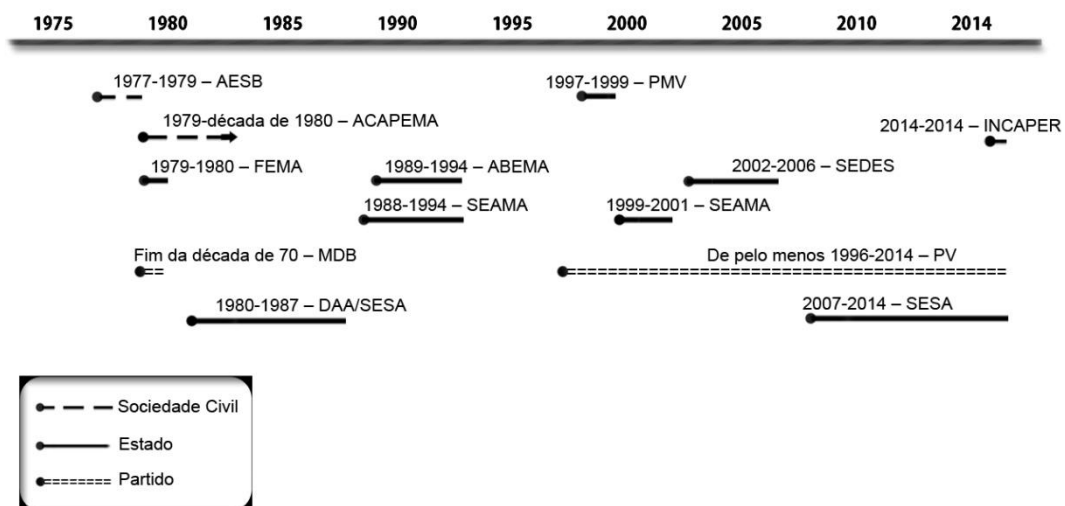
1975 1980 1985 1990 1995 2000 2005 2010 2014

1977-1979 – AESB

1997-1999 – PMV

1979-década de 1980 – ACAPEMA

2014-2014 – INCAPER

1979-1980 – FEMA

1989-1994 – ABEMA

2002-2006 – SEDES

1988-1994 – SEAMA

1999-2001 – SEAMA

Fim da década de 70 – MDB

De pelo menos 1996-2014 – PV

1980-1987 – DAA/SESA

2007-2014 – SESA

Sociedade Civil
Estado
Partido